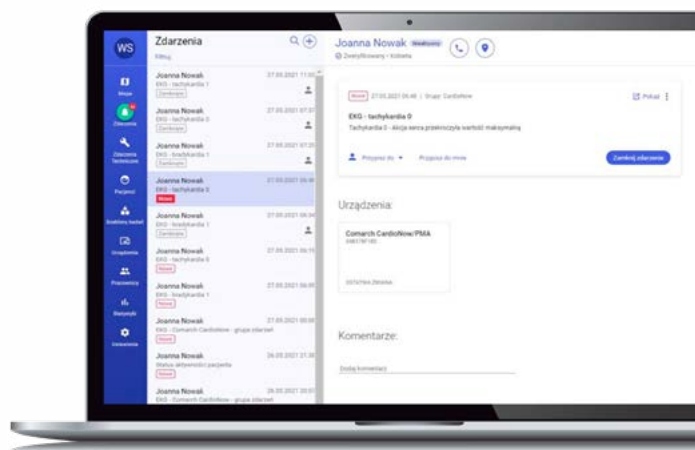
WS

Mapa

Zdarzenia

Zlecenia techniczne

Pacjenci

Srodowy badań

Urządzenia

Pracownicy

Statystyki

Ustawienia

Zdarzenia

Filtruj

Joanna Nowak
EKG - tachykardia 1
Zamknięte
27.05.2021 11:00

Joanna Nowak
EKG - tachykardia 0
Zamknięte
27.05.2021 07:37

Joanna Nowak
EKG - bradykardia 1
Zamknięte
27.05.2021 07:23

Joanna Nowak
EKG - tachykardia 0
Nowe
27.05.2021 06:48

Joanna Nowak
EKG - bradykardia 1
Zamknięte
27.05.2021 06:34

Joanna Nowak
EKG - tachykardia 0
Nowe
27.05.2021 06:15

Joanna Nowak
EKG - bradykardia 1
Nowe
27.05.2021 06:05

Joanna Nowak
EKG - Comarch CardioNow - grupa zdarzeń
27.05.2021 00:00

Joanna Nowak
Status aktywności pacjenta
Nowe
26.05.2021 21:30

Joanna Nowak
EKG - Comarch CardioNow - grupa zdarzeń
26.05.2021 20:51

Joanna Nowak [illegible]
Zweryfikowany • Kobieta

Nowe 27.05.2021 06:48 | Grupa: CardioNow
Pokaż
EKG - tachykardia 0
Tachykardia 0 - Akcja serca przekroczyła wartość maksymalną
Przypisz do
Przypisz do mnie
Zamknij zdarzenie

Urządzenia:

Comarch CardioNow/PMA
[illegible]
Ostatnia zmiana

Komentarze:

Dodaj komentarz